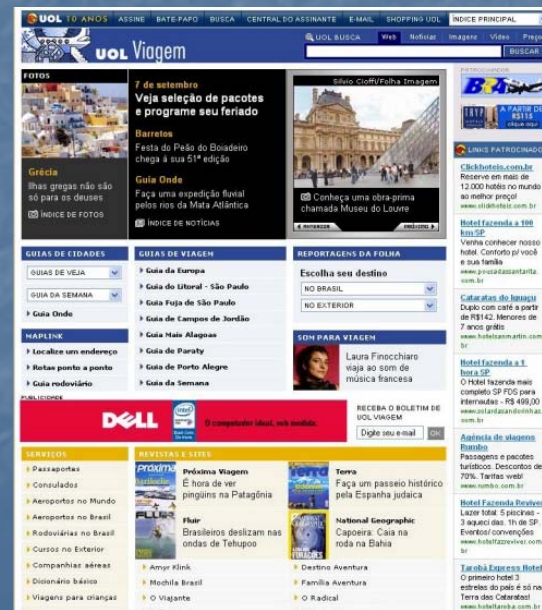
UOL 10 ANOS ASSINE BATE-PAPO BUSCA CENTRAL DO ASSINANTE E-MAIL SHOPPING UOL ÍNDICE PRINCIPAL

UOL Viagem

UOL BUSCA Web Notícias Imagens Vídeo Preço BUSCAR

FOTOS

Grécia
Ilhas gregas não são só para os deuses

ÍNDICE DE FOTOS

7 de setembro
Veja seleção de pacotes e programe seu feriado

Barretos
Festa do Peão do Boiadeiro chega à sua 51ª edição

Guia Onde
Faça uma expedição fluvial pelos rios da Mata Atlântica

ÍNDICE DE NOTÍCIAS

Silvio Cioffi/Folha Imagem

Conheça uma obra-prima chamada Museu do Louvre

ANTERIOR PRÓXIMO

PATROCINADOR

A PARTIR DE R$115

LINKS PATROCINADOS

Clickhoteis.com.br
Reserve em mais de 12.000 hotéis no mundo ao melhor preço!
www.clickhoteis.com.br

Hotel fazenda a 100 km/SP
Venha conhecer nosso hotel. Conforto p/ você e sua família
www.pousadasantarita.com.br

Cataratas do Iguaçu
Duplo com café a partir de R$142. Menores de 7 anos grátis
www.hotelsanmartin.com.br

Hotel fazenda a 1 hora SP
O Hotel fazenda mais completo SP FDS para internautas - R$ 499,00
www.estanciacandonhas.com.br

Agência de viagens Rumbo
Passagens e pacotes turísticos. Descontos de 70%. Tarifas web!
www.rumbo.com.br

Hotel Fazenda Reviver
Lazer total: 5 piscinas - 3 aqueci das. 1h de SP. Eventos/convenções
www.hotelfazreviver.com.br

Tarobá Express Hotel
O primeiro hotel 3 estrelas do país é só na Terra das Cataratas!
www.hoteltaroba.com.br

GUIAS DE CIDADES

GUIAS DE VEJA

GUIA DA SEMANA

Guia Onde

MAPLINK

Localize um endereço

Rotas ponto a ponto

Guia rodoviário

GUIAS DE VIAGEM

Guia da Europa

Guia do Litoral - São Paulo

Guia Fuja de São Paulo

Guia de Campos de Jordão

Guia Mais Alagoas

Guia de Paraty

Guia de Porto Alegre

Guia da Semana

REPORTAGENS DA FOLHA

Escolha seu destino

NO BRASIL

NO EXTERIOR

SOM PARA VIAGEM

Laura Finocchiaro viaja ao som de música francesa

PUBLICIDADE

DELL O computador ideal, sob medida.

RECEBA O BOLETIM DE UOL VIAGEM

Digite seu e-mail OK

SERVIÇOS

Passaportes

Consulados

Aeroportos no Mundo

Aeroportos no Brasil

Rodoviárias no Brasil

Cursos no Exterior

Companhias aéreas

Dicionário básico

Viagens para crianças

REVISTAS E SITES

Próxima Viagem
É hora de ver pingüins na Patagônia

Terra
Faça um passeio histórico pela Espanha judaica

Fluir
Brasileiros deslizam nas ondas de Tehupoo

National Geographic
Capoeira: Caia na roda na Bahia

Amyr Klink

Destino Aventura

Mochila Brasil

Família Aventura

O Viajante

O Radical